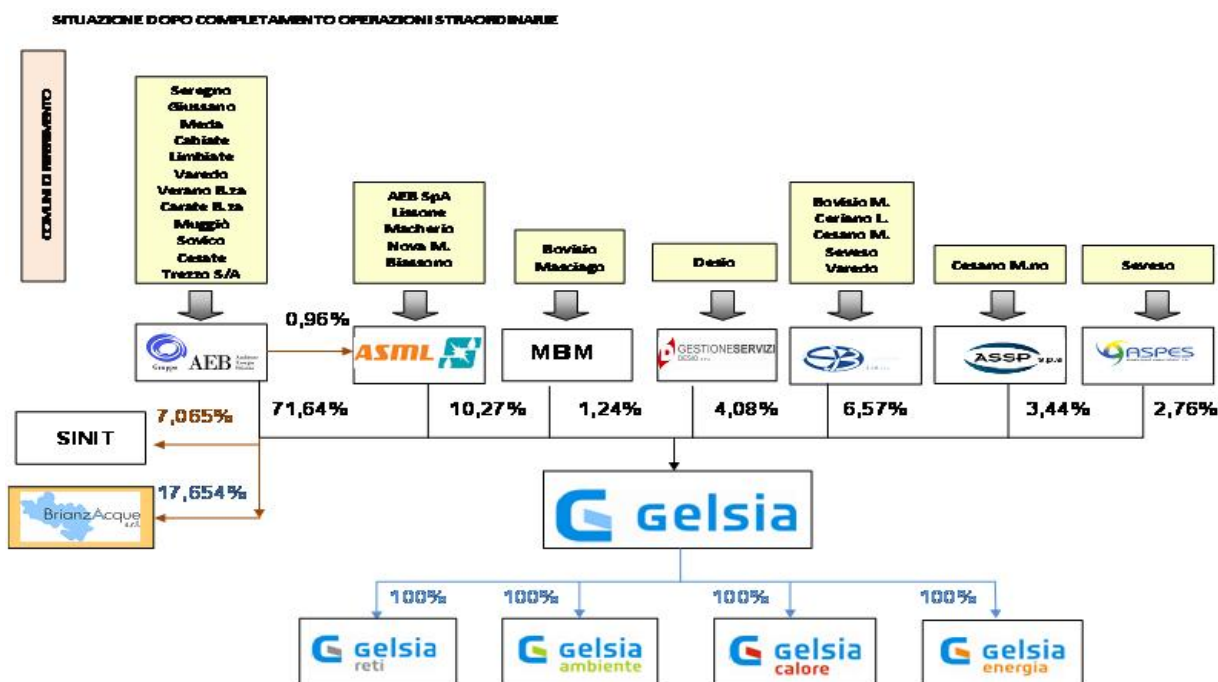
SITUAZIONE DOPO COMPLETAMENTO OPERAZIONI STRAORDINARIE

COMUNI DI RIFERIMENTO

Seregno
Giussano
Meda
Cabiate
Limbiate
Varedo
Verano B.za
Carate B.za
Muggiò
Sovico
Cesate
Trezzo S/A

AEB SpA
Lissone
Macherio
Nova M.
Biassono

Bovisio Masciago

Desio

Bovisio M.
Ceriano L.
Cesano M.
Seveso
Varedo

Cesano M.no

Seveso

AEB

0,96%

ASML

MBM

GESTIONESERVIZI DESIO

ASSP s.p.a.

ASPES

71,64%

10,27%

1,24%

4,08%

6,57%

3,44%

2,76%

SINIT

7,065%

17,654%

BrianzAcque s.r.l.

Gelsia

100%

100%

100%

100%

Gelsia reti

Gelsia ambiente

Gelsia calore

Gelsia energia